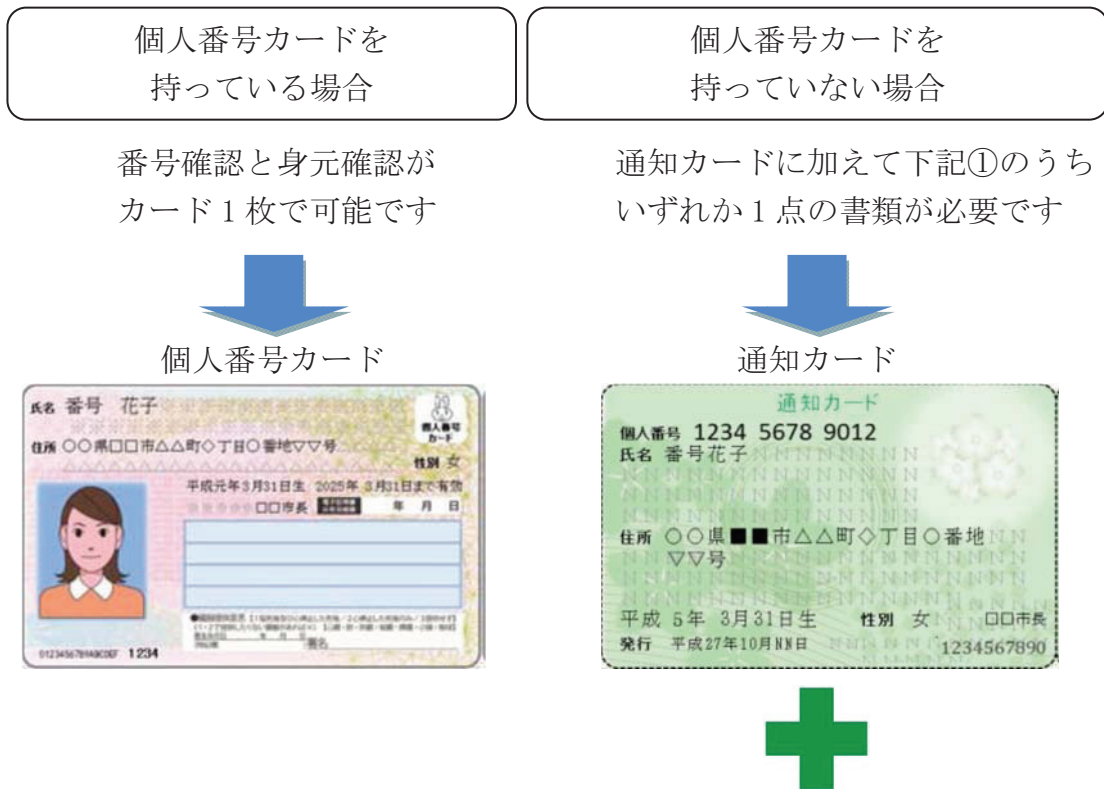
個人番号カードを持っている場合

番号確認と身元確認がカード1枚で可能です

個人番号カード

氏名 番号 花子

住所 ○○県□□市△△町◇丁目○番地▽▽号

個人番号カード

性別 女

平成元年3月31日生 2025年 3月31日まで有効

□□市長 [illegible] 年 月 日

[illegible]

署名

0123456789ABCDEF 1234

個人番号カードを持っていない場合

通知カードに加えて下記①のうちいずれか1点の書類が必要です

通知カード

通知カード

個人番号 1234 5678 9012

氏名 番号花子

住所 ○○県■■市△△町◇丁目○番地▽▽号

平成 5年 3月31日生 性別 女 □□市長

発行 平成27年10月NN日 1234567890